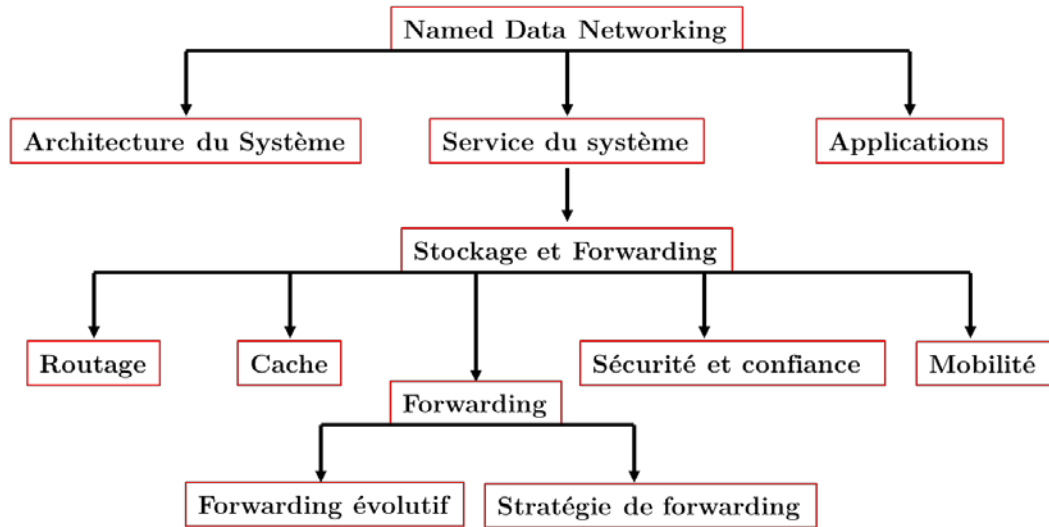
Named Data Networking

Architecture du Système

Service du système

Applications

Stockage et Forwarding

Routage

Cache

Sécurité et confiance

Mobilité

Forwarding

Forwarding évolutif

Stratégie de forwarding